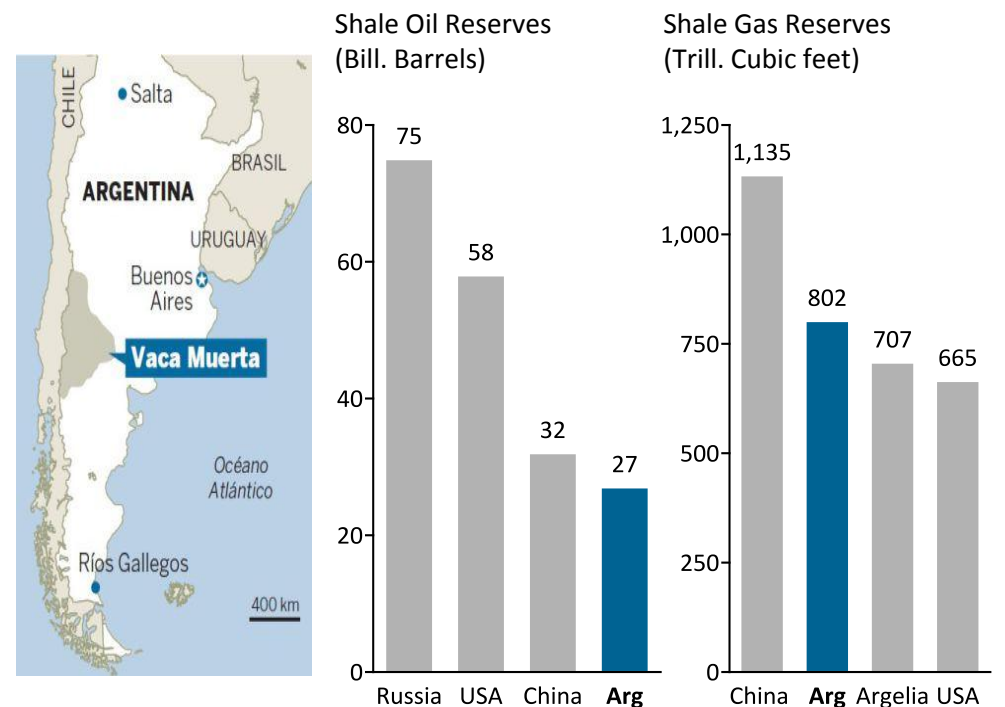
CHILE
Salta
BRASIL
ARGENTINA
URUGUAY
Buenos Aires
Vaca Muerta
Océano Atlántico
Ríos Gallegos
400 km

Shale Oil Reserves
(Bill. Barrels)

| | Russia | USA | China | **Arg** |
|---|---|---|---|---|
| | 75 | 58 | 32 | 27 |

80
60
40
20
0

Shale Gas Reserves
(Trill. Cubic feet)

| | China | **Arg** | Argelia | USA |
|---|---|---|---|---|
| | 1,135 | 802 | 707 | 665 |

1,250
1,000
750
500
250
0